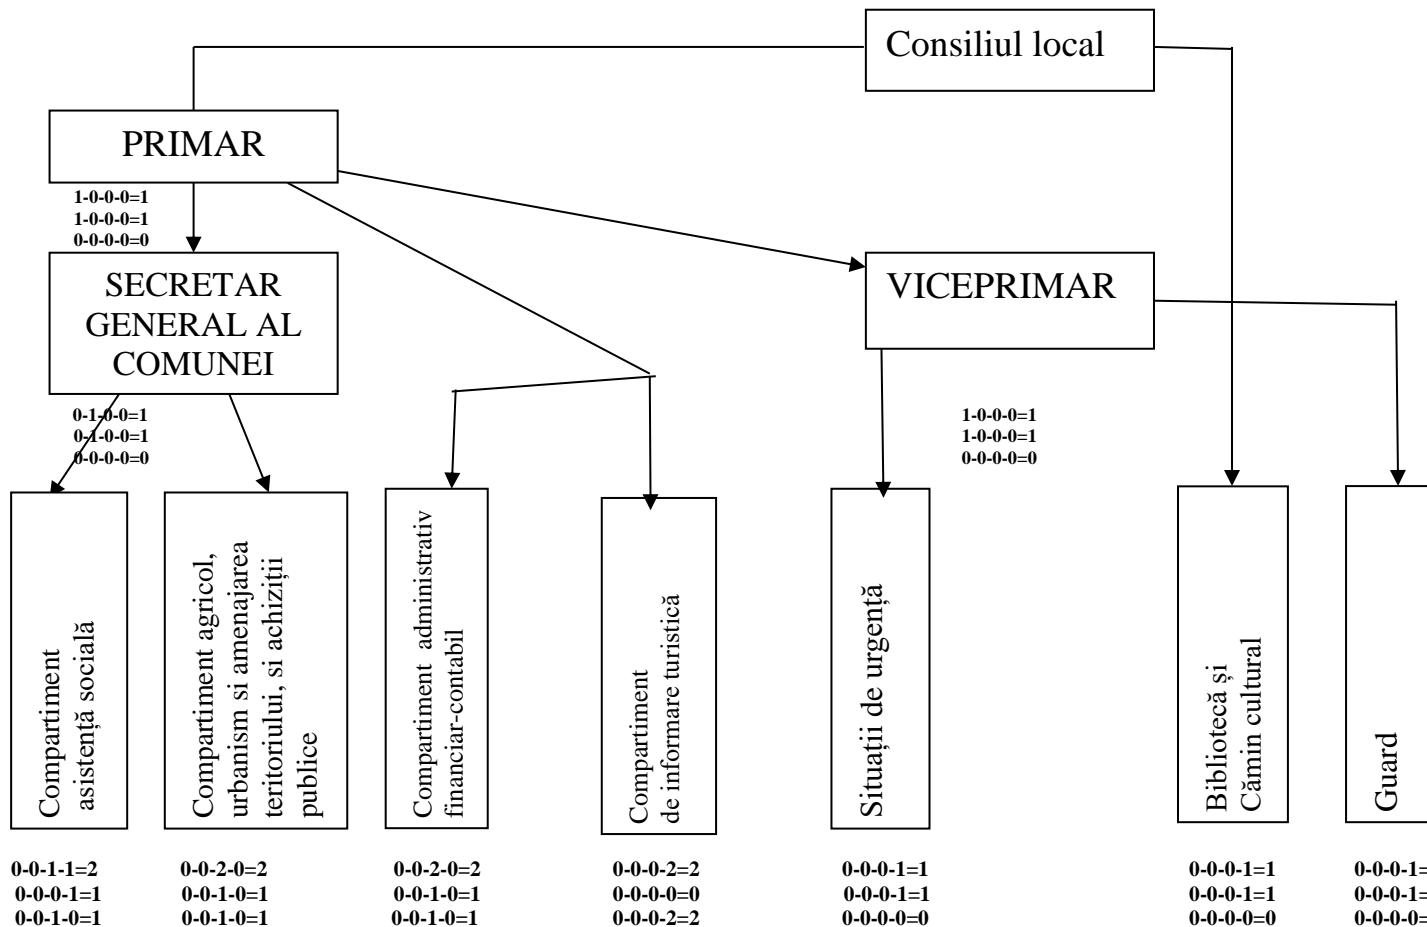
Consiliul local

PRIMAR

1-0-0-0=1
1-0-0-0=1
0-0-0-0=0

SECRETAR GENERAL AL COMUNEI

0-1-0-0=1
0-1-0-0=1
0-0-0-0=0

VICEPRIMAR

1-0-0-0=1
1-0-0-0=1
0-0-0-0=0

Compartiment asistență socială

0-0-1-1=2
0-0-0-1=1
0-0-1-0=1

Compartiment agricol, urbanism si amenajarea teritoriului, si achiziții publice

0-0-2-0=2
0-0-1-0=1
0-0-1-0=1

Compartiment administrativ financiar-contabil

0-0-2-0=2
0-0-1-0=1
0-0-1-0=1

Compartiment de informare turistică

0-0-0-2=2
0-0-0-0=0
0-0-0-2=2

Situații de urgență

0-0-0-1=1
0-0-0-1=1
0-0-0-0=0

Bibliotecă și Cămin cultural

0-0-0-1=1
0-0-0-1=1
0-0-0-0=0

Guard

0-0-0-1=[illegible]
0-0-0-1=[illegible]
0-0-0-0=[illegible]